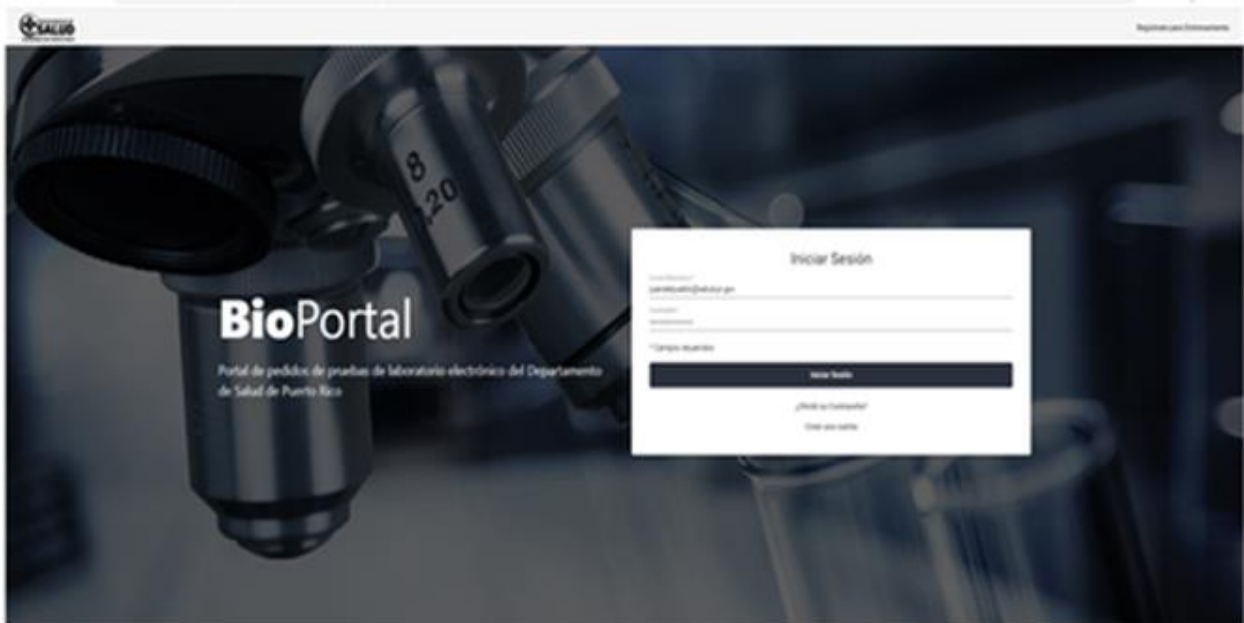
SALUD

Registrate para Entrenamiento

BioPortal

Portal de pedidos de pruebas de laboratorio electrónico del Departamento de Salud de Puerto Rico

Iniciar Sesión

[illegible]
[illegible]@salud.pr.gov

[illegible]
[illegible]

* Campos requeridos

Iniciar Sesión

¿Olvidó su Contraseña?

Crear una cuenta